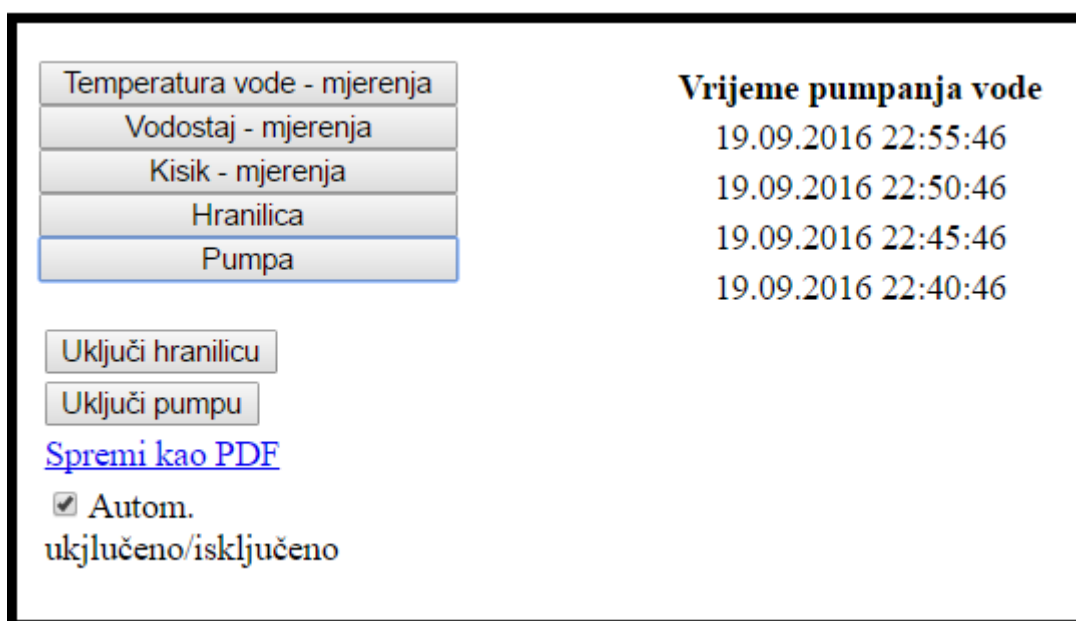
Temperatura vode - mjerenja
Vodostaj - mjerenja
Kisik - mjerenja
Hranilica
Pumpa

Uključi hranilicu
Uključi pumpu
Spremi kao PDF
Autom. ukjlučeno/isključeno

**Vrijeme pumpanja vode**
19.09.2016 22:55:46
19.09.2016 22:50:46
19.09.2016 22:45:46
19.09.2016 22:40:46